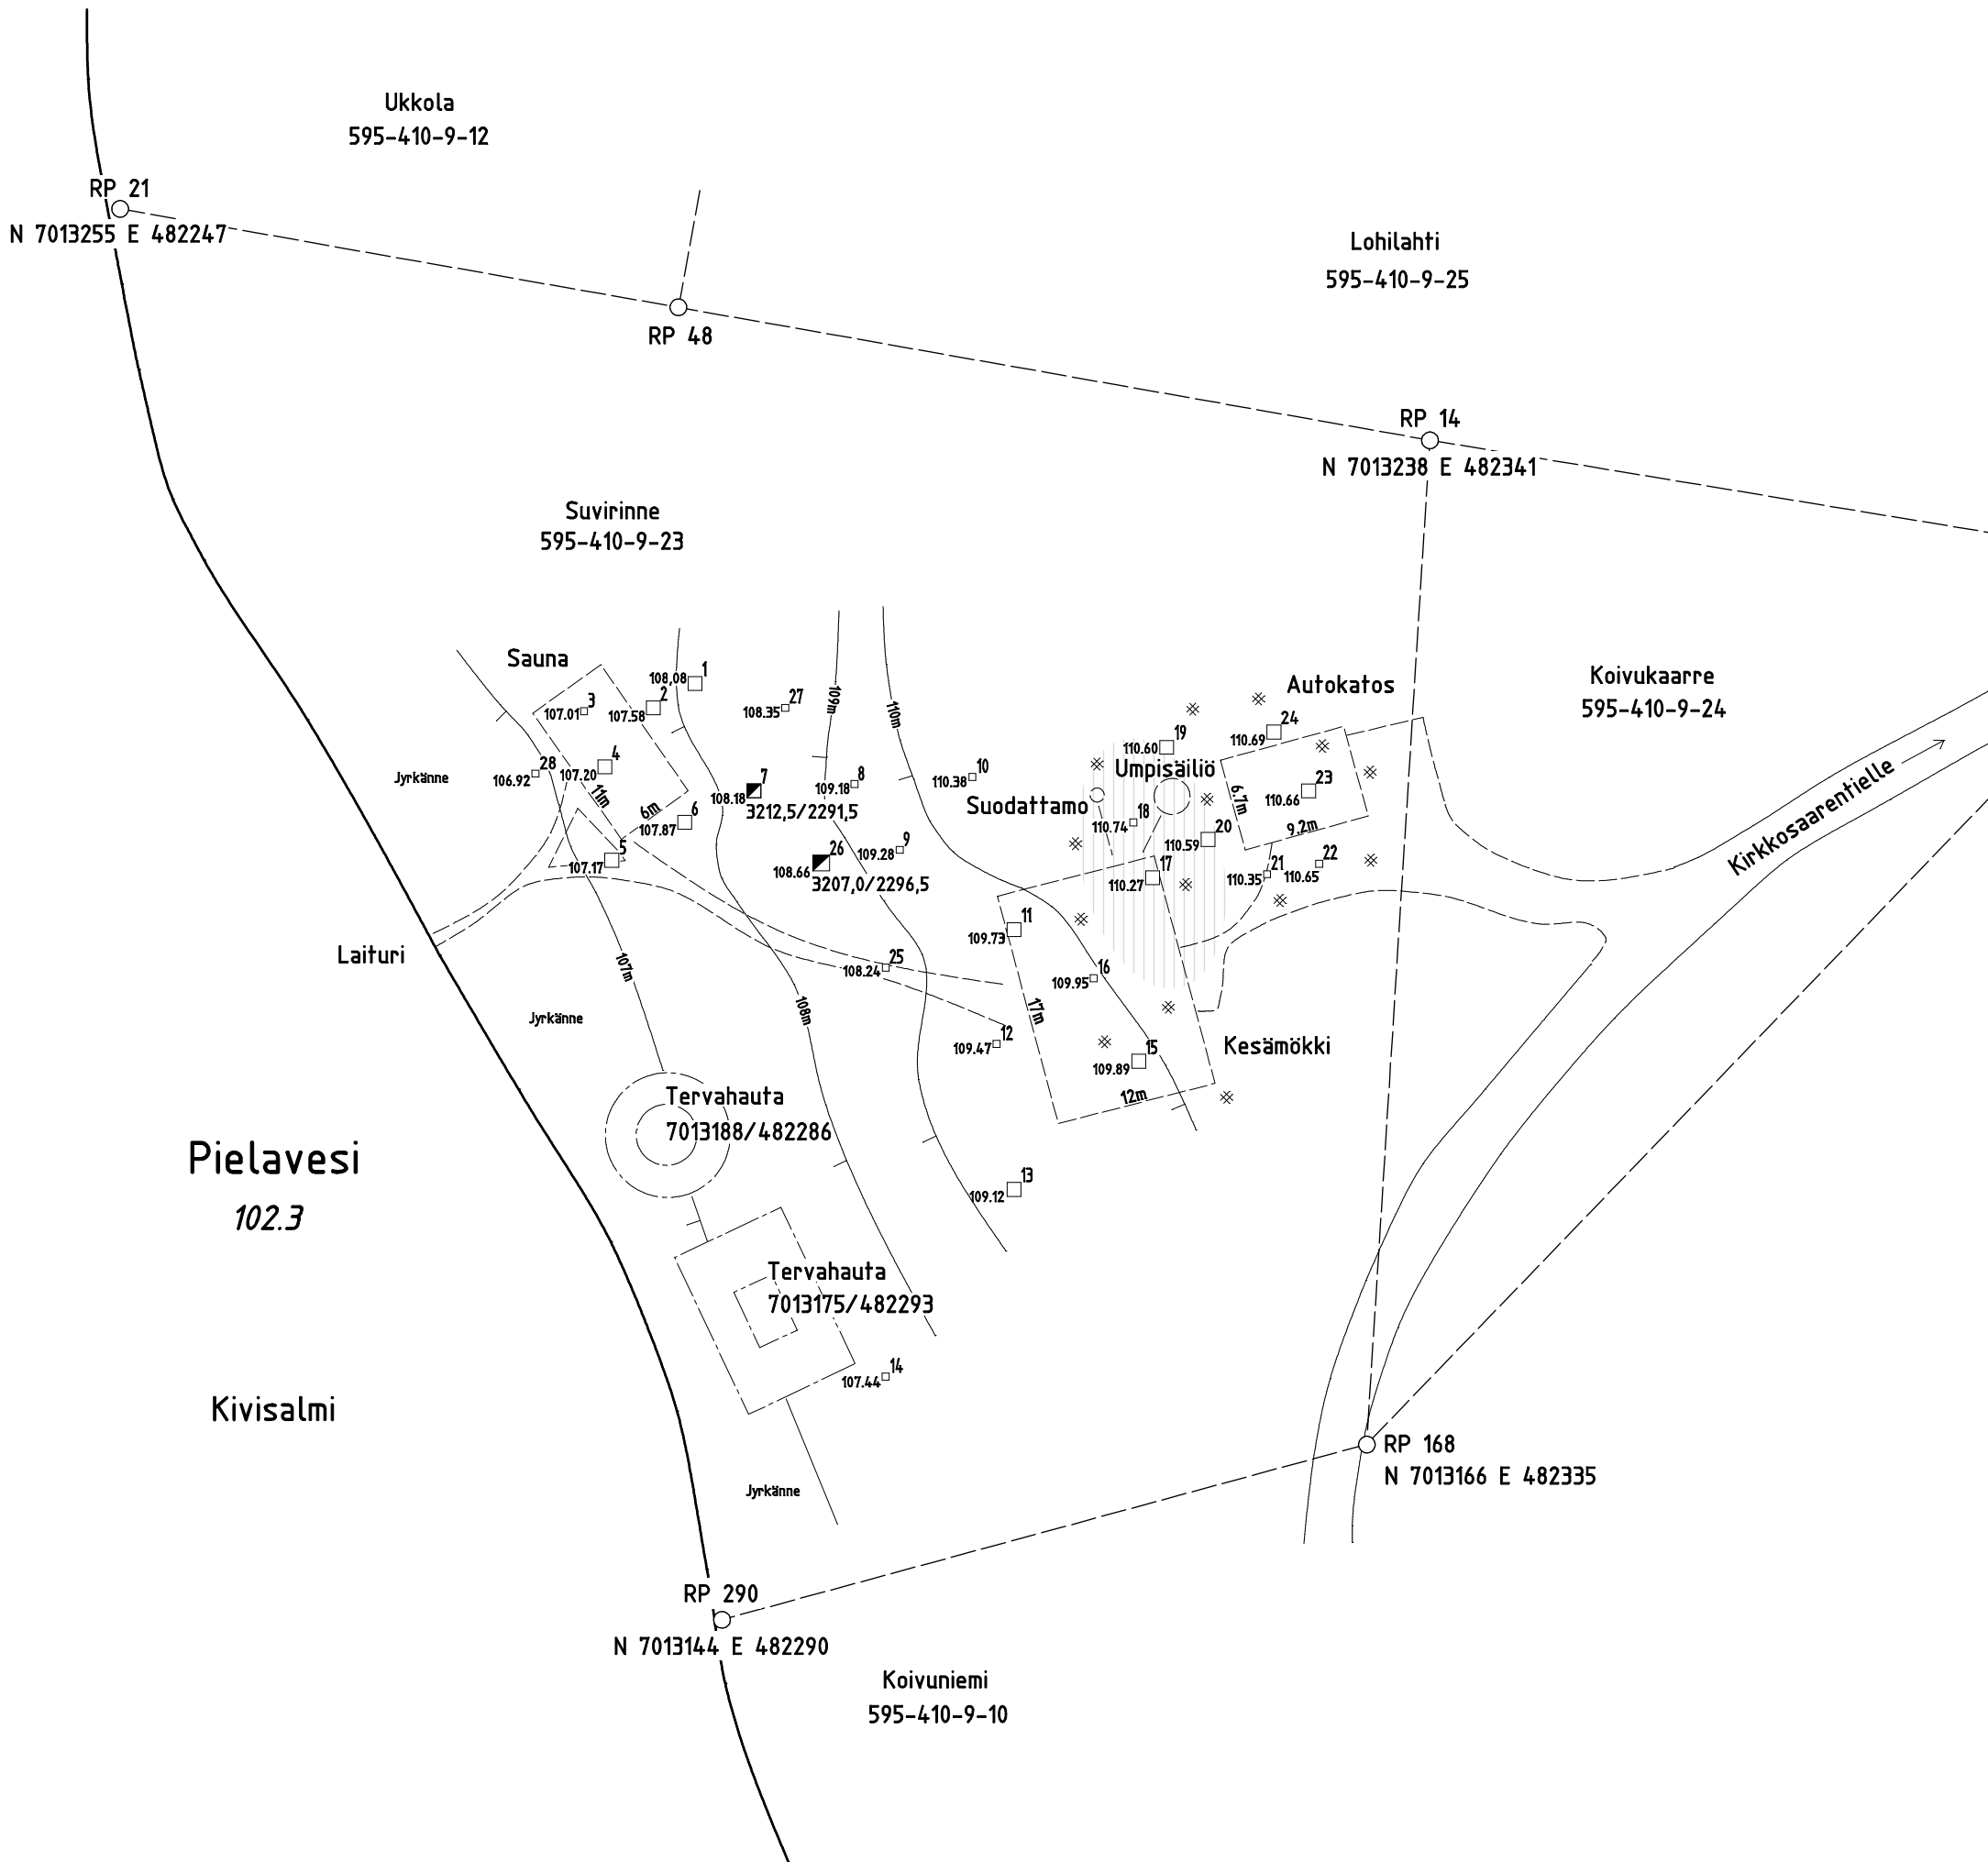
Ukkola
595-410-9-12

RP 21
N 7013255 E 482247

Lohilahti
595-410-9-25

RP 48

RP 14
N 7013238 E 482341

Suvirinne
595-410-9-23

Sauna

108,08 1
107.01 3
107.58 2
108.35 27
109m
110m

Autokatos

Koivukaarre
595-410-9-24

110.60 19
110.69 24
Umpisäiliö
110.38 10
Jyrkänne
106.92 28
107.20 4
11m
6m
107.87 6
108.18 7
3212,5/2291,5
109.18 8
Suodattamo
110.74 18
6.7m
110.66 23
9.2m
110.59 20
109.28 9
107.17 5
108.66 26
3207,0/2296,5
110.27 17
110.35 21
110.65 22

Kirkkosaarentielle

Laituri
107m
108m
108.24 25
109.73 11
109.95 16
Jyrkänne
17m
109.47 12
109.89 15
Kesämökki
12m

Tervahauta
7013188/482286

Pielavesi
102.3

109.12 13

Tervahauta
7013175/482293

107.44 14

Kivisalmi

RP 168
N 7013166 E 482335

Jyrkänne

RP 290
N 7013144 E 482290

Koivuniemi
595-410-9-10